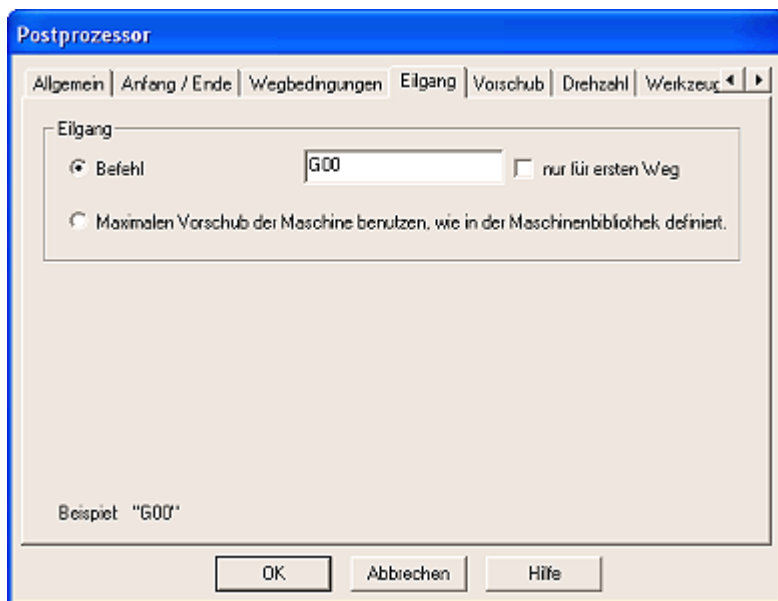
Postprozessor

Allgemein | Anfang / Ende | Wegbedingungen | Eilgang | Vorschub | Drehzahl | Werkzeu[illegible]

Eilgang

Befehl G00 nur für ersten Weg

Maximalen Vorschub der Maschine benutzen, wie in der Maschinenbibliothek definiert.

Beispiel "G00"

OK Abbrechen Hilfe